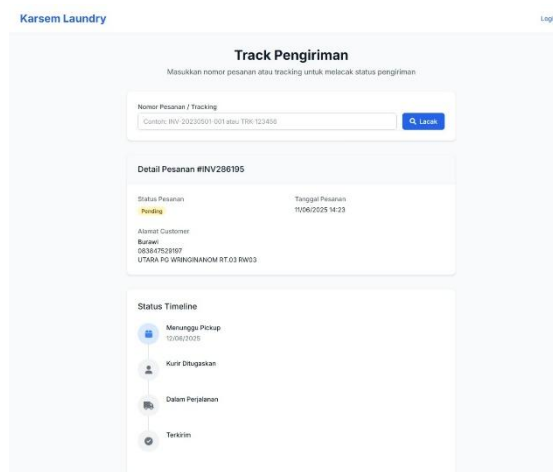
Karsem Laundry

Log

Track Pengiriman

Masukkan nomor pesanan atau tracking untuk melacak status pengiriman

Nomor Pesanan / Tracking

Contoh: INV-20230501-001 atau TRK-123456

Lacak

Detail Pesanan #INV286195

Status Pesanan

Pending

Tanggal Pesanan

11/06/2025 14:23

Alamat Customer

Burawi
083847528197
UTARA PG WRINGINANOM RT.03 RW03

Status Timeline

Menunggu Pickup
12/06/2025

Kurir Ditugaskan

Dalam Perjalanan

Terkirim